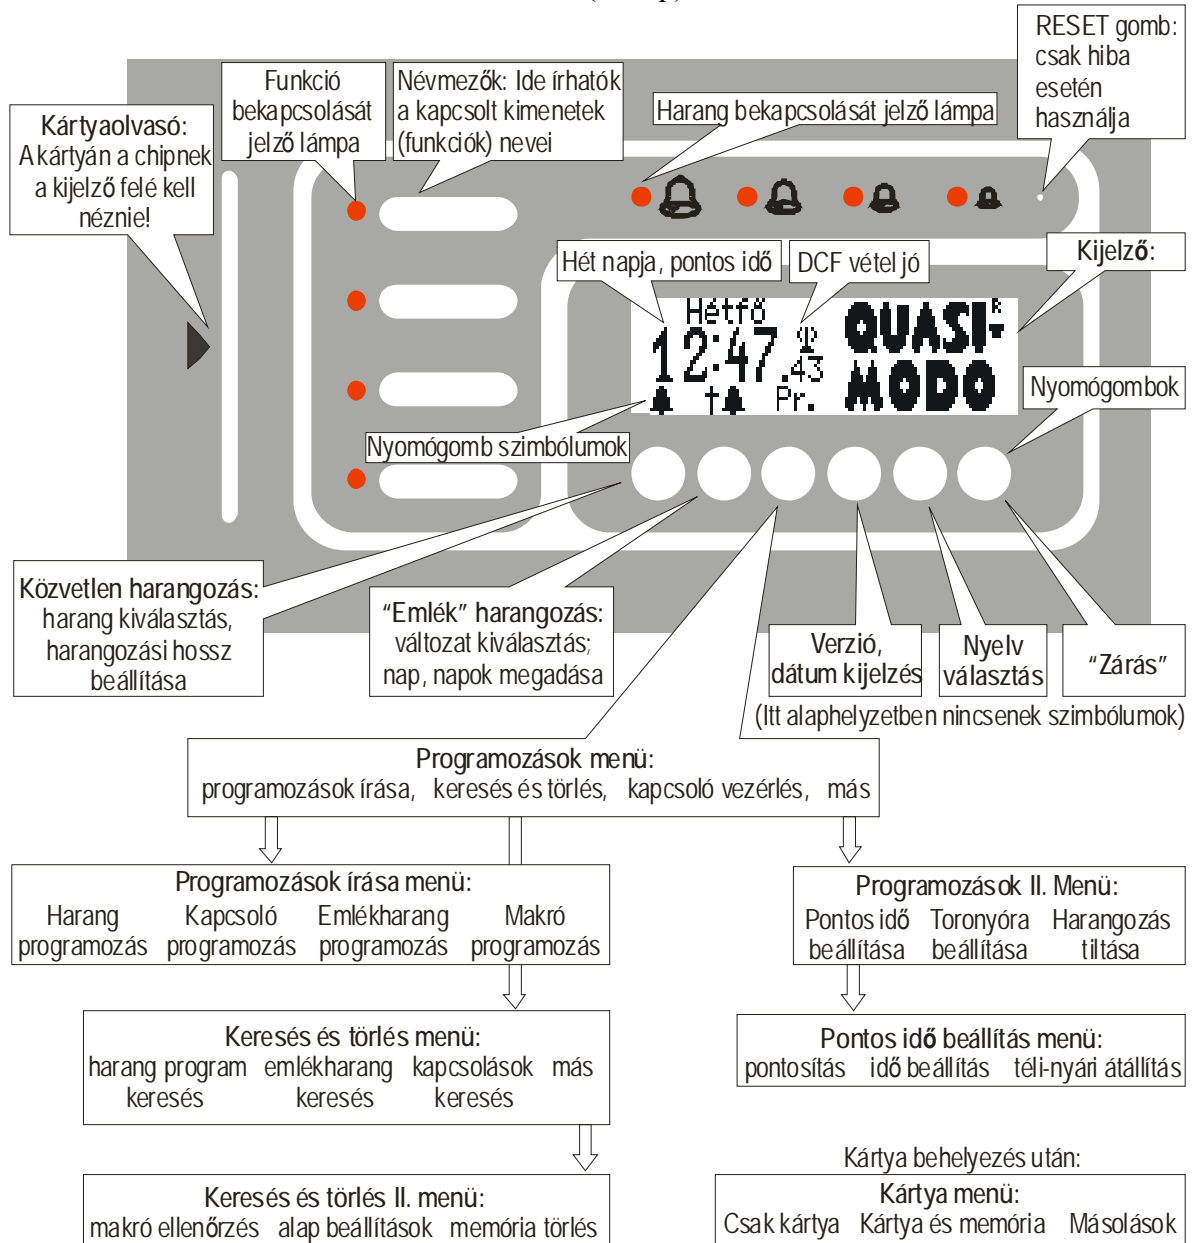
RESET gomb: csak hiba esetén használja

Kártyaolvasó: A kártyán a chipnek a kijelző felé kell néznie!

Funkció bekapcsolását jelző lámpa

Névmezők: Ide írhatók a kapcsolt kimenetek (funkciók) nevei

Harang bekapcsolását jelző lámpa

Hét napja, pontos idő

DCF vétel jó

Kijelző:

Hétfő
12:47 43
Pr.
QUASI-MODO

Nyomógombok

Nyomógomb szimbólumok

Közvetlen harangozás: harang kiválasztás, harangozási hossz beállítása

"Emlék" harangozás: változat kiválasztás; nap, napok megadása

Verzió, dátum kijelzés

Nyelv választás

"Zárás"

(Itt alaphelyzetben nincsenek szimbólumok)

Programozások menü: programozások írása, keresés és törlés, kapcsoló vezérlés, más

Programozások írása menü:
Harang programozás Kapcsoló programozás Emlékharang programozás Makró programozás

Programozások II. Menü:
Pontos idő beállítása Toronyóra beállítása Harangozás tiltása

Keresés és törlés menü:
harang program keresés emlékharang keresés kapcsolások keresés más

Pontos idő beállítás menü:
pontosítás idő beállítás téli-nyári átállítás

Kártya behelyezés után:

Keresés és törlés II. menü:
makró ellenőrzés alap beállítások memória törlés

Kártya menü:
Csak kártya Kártya és memória Másolások